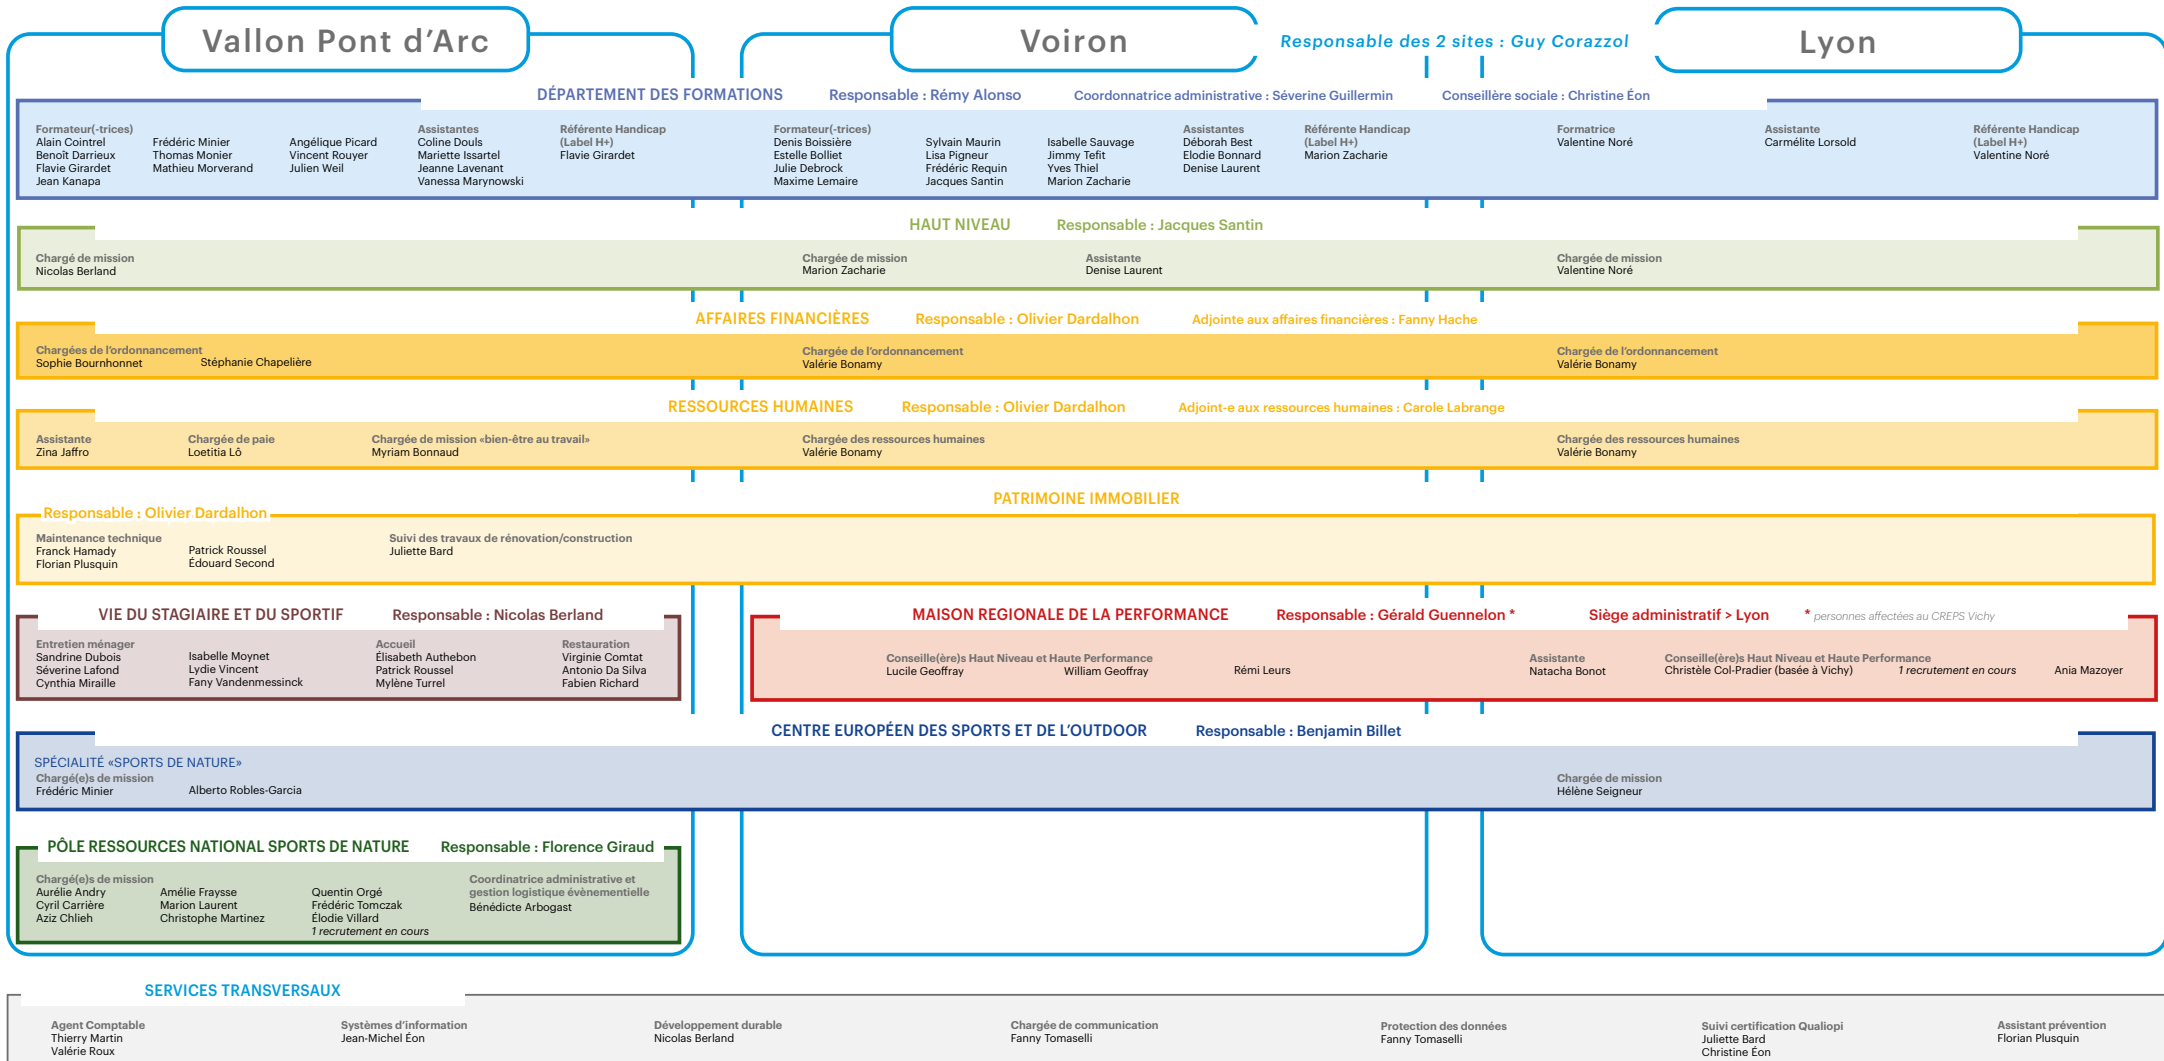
Vallon Pont d'Arc

Voiron

Responsable des 2 sites : Guy Corazzol

Lyon

DÉPARTEMENT DES FORMATIONS Responsable : Rémy Alonso Coordonnatrice administrative : Séverine Guillermin Conseillère sociale : Christine Éon

Formateur(-trices)
Alain Cointrel
Benoît Darrieux
Flavie Girardet
Jean Kanapa

Frédéric Minier
Thomas Monier
Mathieu Morverand

Angélique Picard
Vincent Rouyer
Julien Weil

Assistantes
Coline Douls
Mariette Issartel
Jeanne Lavenant
Vanessa Marynowski

Référente Handicap (Label H+)
Flavie Girardet

Formateur(-trices)
Denis Boissière
Estelle Bolliet
Julie Debrock
Maxime Lemaire

Sylvain Maurin
Lisa Pigneur
Frédéric Requin
Jacques Santin

Isabelle Sauvage
Jimmy Tefit
Yves Thiel
Marion Zacharie

Assistantes
Déborah Best
Elodie Bonnard
Denise Laurent

Référente Handicap (Label H+)
Marion Zacharie

Formatrice
Valentine Noré

Assistante
Carmélite Lorsold

Référente Handicap (Label H+)
Valentine Noré

HAUT NIVEAU Responsable : Jacques Santin

Chargé de mission
Nicolas Berland

Chargée de mission
Marion Zacharie

Assistante
Denise Laurent

Chargée de mission
Valentine Noré

AFFAIRES FINANCIÈRES Responsable : Olivier Dardalhon Adjointe aux affaires financières : Fanny Hache

Chargées de l'ordonnancement
Sophie Bournhonnet Stéphanie Chapelière

Chargée de l'ordonnancement
Valérie Bonamy

Chargée de l'ordonnancement
Valérie Bonamy

RESSOURCES HUMAINES Responsable : Olivier Dardalhon Adjoint-e aux ressources humaines : Carole Labrange

Assistante
Zina Jaffro

Chargée de paie
Loetitia Lô

Chargée de mission «bien-être au travail»
Myriam Bonnaud

Chargée des ressources humaines
Valérie Bonamy

Chargée des ressources humaines
Valérie Bonamy

PATRIMOINE IMMOBILIER

Responsable : Olivier Dardalhon

Maintenance technique
Franck Hamady
Florian Plusquin

Patrick Roussel
Édouard Second

Suivi des travaux de rénovation/construction
Juliette Bard

VIE DU STAGIAIRE ET DU SPORTIF Responsable : Nicolas Berland

Entretien ménager
Sandrine Dubois
Séverine Lafond
Cynthia Miraille

Isabelle Moynet
Lydie Vincent
Fany Vandenmessinck

Accueil
Élisabeth Authebon
Patrick Roussel
Mylène Turrel

Restauration
Virginie Comtat
Antonio Da Silva
Fabien Richard

MAISON REGIONALE DE LA PERFORMANCE Responsable : Gérald Guennelon * Siège administratif > Lyon * personnes affectées au CREPS Vichy

Conseiller(ère)s Haut Niveau et Haute Performance
Lucile Geoffray William Geoffray Rémi Leurs

Assistante
Natacha Bonot

Conseiller(ère)s Haut Niveau et Haute Performance
Christèle Col-Pradier (basée à Vichy) 1 recrutement en cours Ania Mazoyer

CENTRE EUROPÉEN DES SPORTS ET DE L'OUTDOOR Responsable : Benjamin Billet

SPÉCIALITÉ «SPORTS DE NATURE»
Chargé(e)s de mission
Frédéric Minier Alberto Robles-Garcia

Chargée de mission
Hélène Seigneur

PÔLE RESSOURCES NATIONAL SPORTS DE NATURE Responsable : Florence Giraud

Chargé(e)s de mission
Aurélie Andry
Cyril Carrière
Aziz Chlieh

Amélie Fraysse
Marion Laurent
Christophe Martinez

Quentin Orgé
Frédéric Tomczak
Élodie Villard
1 recrutement en cours

Coordinatrice administrative et gestion logistique évènementielle
Bénédicte Arbogast

SERVICES TRANSVERSAUX

Agent Comptable
Thierry Martin
Valérie Roux

Systèmes d'information
Jean-Michel Éon

Développement durable
Nicolas Berland

Chargée de communication
Fanny Tomaselli

Protection des données
Fanny Tomaselli

Suivi certification Qualiopi
Juliette Bard
Christine Éon

Assistant prévention
Florian Plusquin